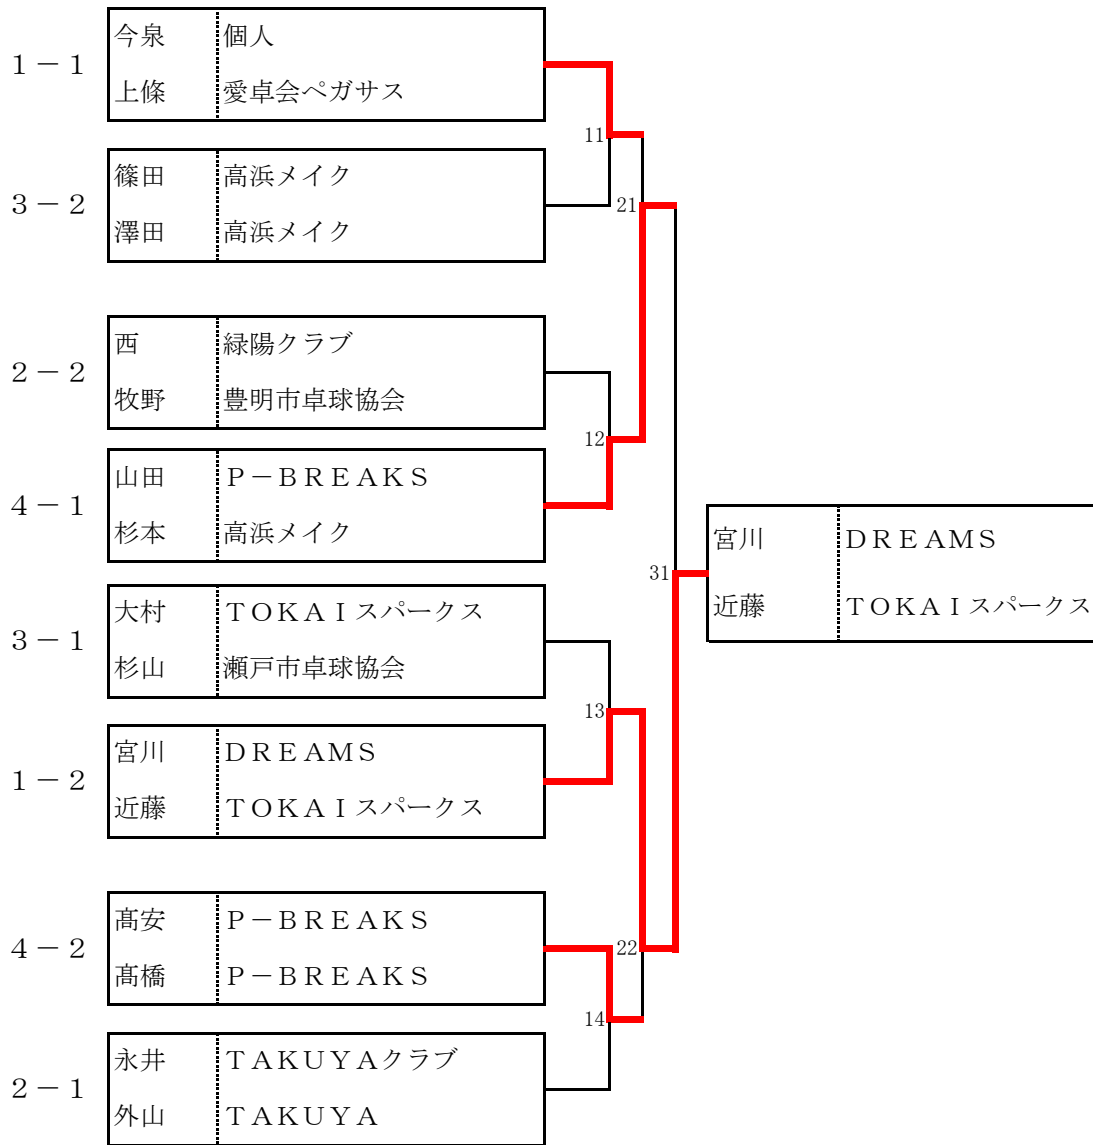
1－1
| 今泉 | 個人 |
|---|---|
| 上條 | 愛卓会ペガサス |

3－2
| 篠田 | 高浜メイク |
|---|---|
| 澤田 | 高浜メイク |

2－2
| 西 | 緑陽クラブ |
|---|---|
| 牧野 | 豊明市卓球協会 |

4－1
| 山田 | P－BREAKS |
|---|---|
| 杉本 | 高浜メイク |

3－1
| 大村 | TOKAIスパークス |
|---|---|
| 杉山 | 瀬戸市卓球協会 |

1－2
| 宮川 | DREAMS |
|---|---|
| 近藤 | TOKAIスパークス |

4－2
| 髙安 | P－BREAKS |
|---|---|
| 髙橋 | P－BREAKS |

2－1
| 永井 | TAKUYAクラブ |
|---|---|
| 外山 | TAKUYA |

11
12
13
14
21
22
31

| 宮川 | DREAMS |
|---|---|
| 近藤 | TOKAIスパークス |